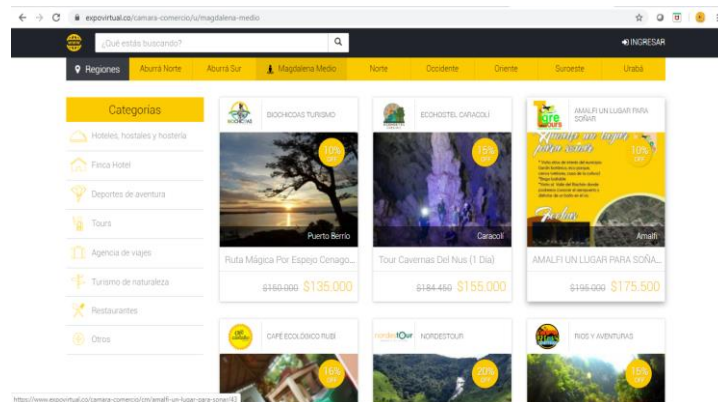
expovirtual.co/camara-comercio/u/magdalena-medio

¿Qué estás buscando?

INGRESAR

Regiones | Aburrá Norte | Aburrá Sur | Magdalena Medio | Norte | Occidente | Oriente | Suroeste | Urabá

Categorías

Hoteles, hostales y hostería

Finca Hotel

Deportes de aventura

Tours

Agencia de viajes

Turismo de naturaleza

Restaurantes

Otros

BIOCHICAS TURISMO

10% OFF

Puerto Berrío

Ruta Mágica Por Espejo Cenago...

$150.000 $135.000

ECOHOSTEL CARACOLÍ

15% OFF

Caracolí

Tour Cavernas Del Nus (1 Día)

$184.450 $155.000

AMALFI UN LUGAR PARA SOÑAR

Tare Tours

Amalfi un lugar para soñar

10% OFF

Amalfi

AMALFI UN LUGAR PARA SOÑA...

$195.000 $175.500

CAFÉ ECOLÓGICO RUBÍ

16% OFF

NORDESTOUR

nordestour

20% OFF

RIOS Y AVENTURAS

15% OFF

https://www.expovirtual.co/camara-comercio/cm/amalfi-un-lugar-para-sonar/43